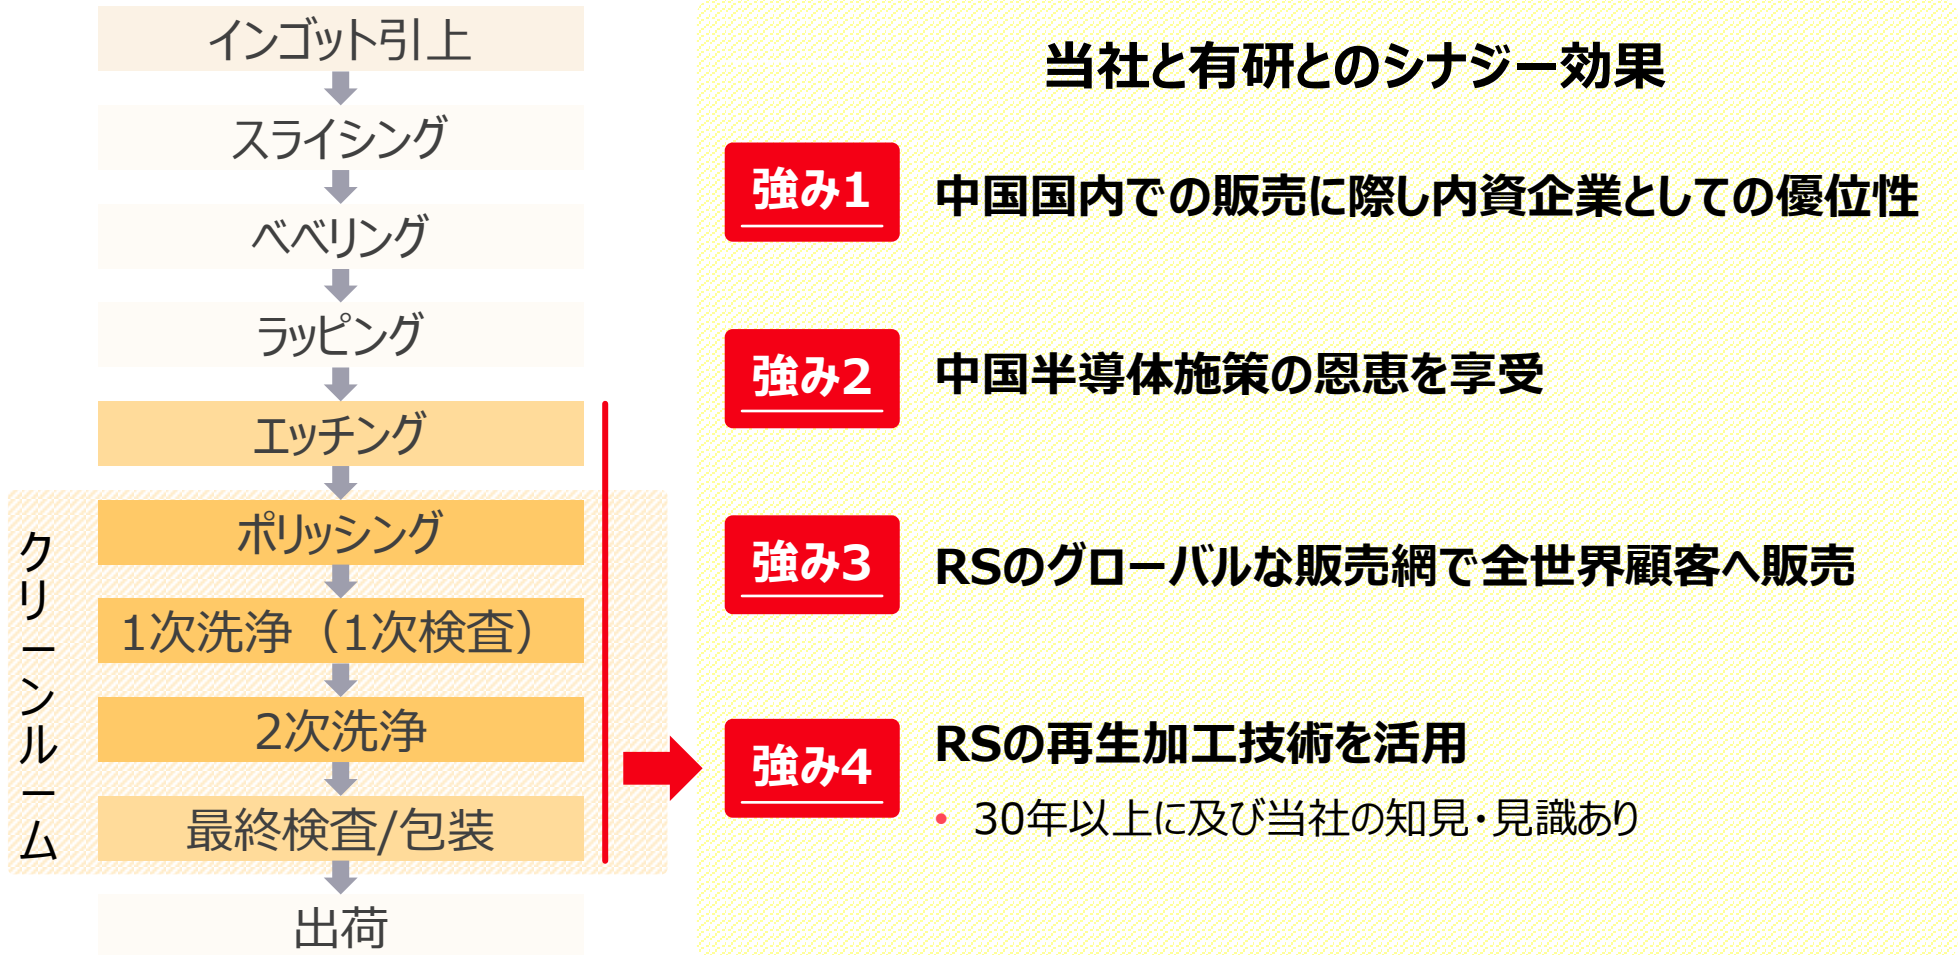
インゴット引上

スライシング

ベベリング

ラッピング

エッチング

ポリッシング

1次洗浄（1次検査）

2次洗浄

最終検査/包装

出荷

クリーンルーム

当社と有研とのシナジー効果

強み1 中国国内での販売に際し内資企業としての優位性

強み2 中国半導体施策の恩恵を享受

強み3 RSのグローバルな販売網で全世界顧客へ販売

強み4 RSの再生加工技術を活用

• 30年以上に及び当社の知見・見識あり